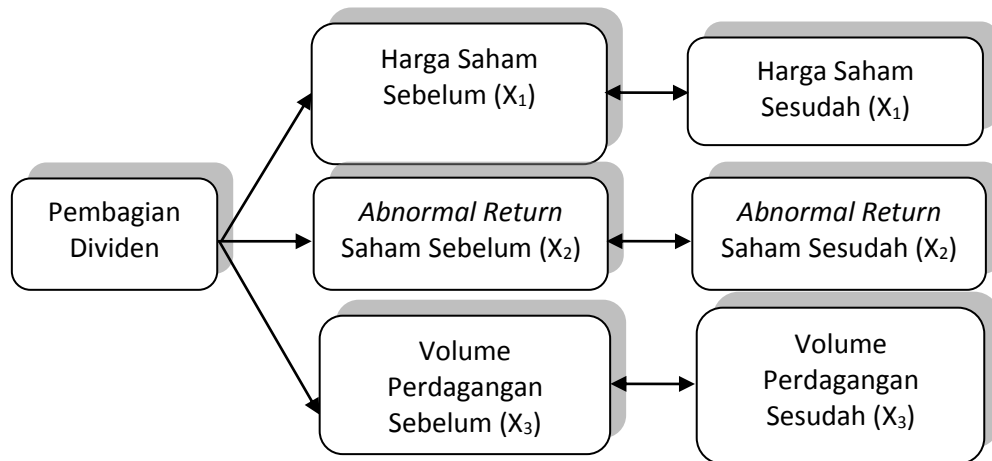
Pembagian Dividen

Harga Saham Sebelum ($X_1$)

Harga Saham Sesudah ($X_1$)

*Abnormal Return* Saham Sebelum ($X_2$)

*Abnormal Return* Saham Sesudah ($X_2$)

Volume Perdagangan Sebelum ($X_3$)

Volume Perdagangan Sesudah ($X_3$)